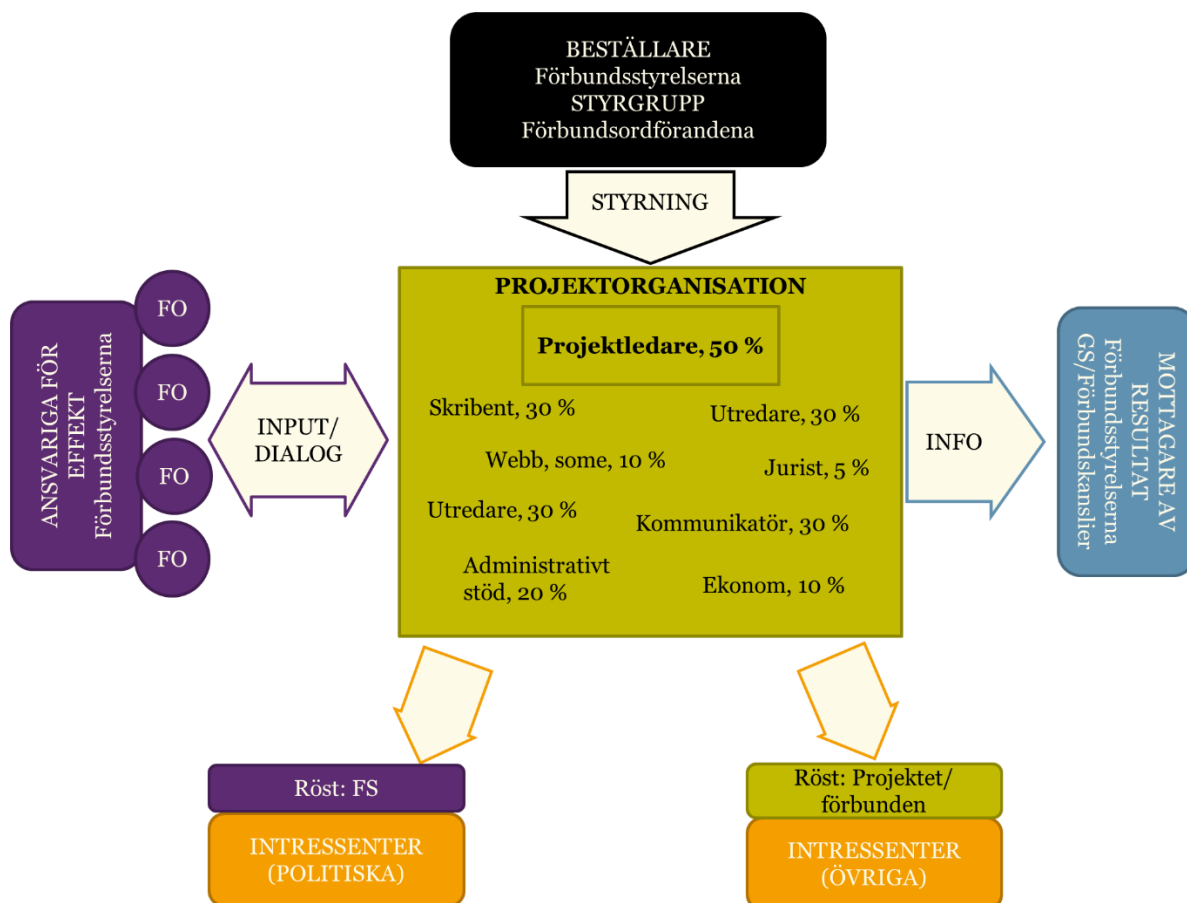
BESTÄLLARE
Förbundsstyrelserna
STYRGRUPP
Förbundsordförandena

STYRNING

ANSVARIGA FÖR EFFEKT
Förbundsstyrelserna

FO
FO
FO
FO

INPUT/
DIALOG

PROJEKTORGANISATION

Projektledare, 50 %

Skribent, 30 %
Utredare, 30 %
Webb, some, 10 %
Jurist, 5 %
Utredare, 30 %
Kommunikatör, 30 %
Administrativt stöd, 20 %
Ekonom, 10 %

INFO

MOTTAGARE AV RESULTAT
Förbundsstyrelserna
GS/Förbundskanslier

Röst: FS

INTRESSENTER
(POLITISKA)

Röst: Projektet/
förbunden

INTRESSENTER
(ÖVRIGA)